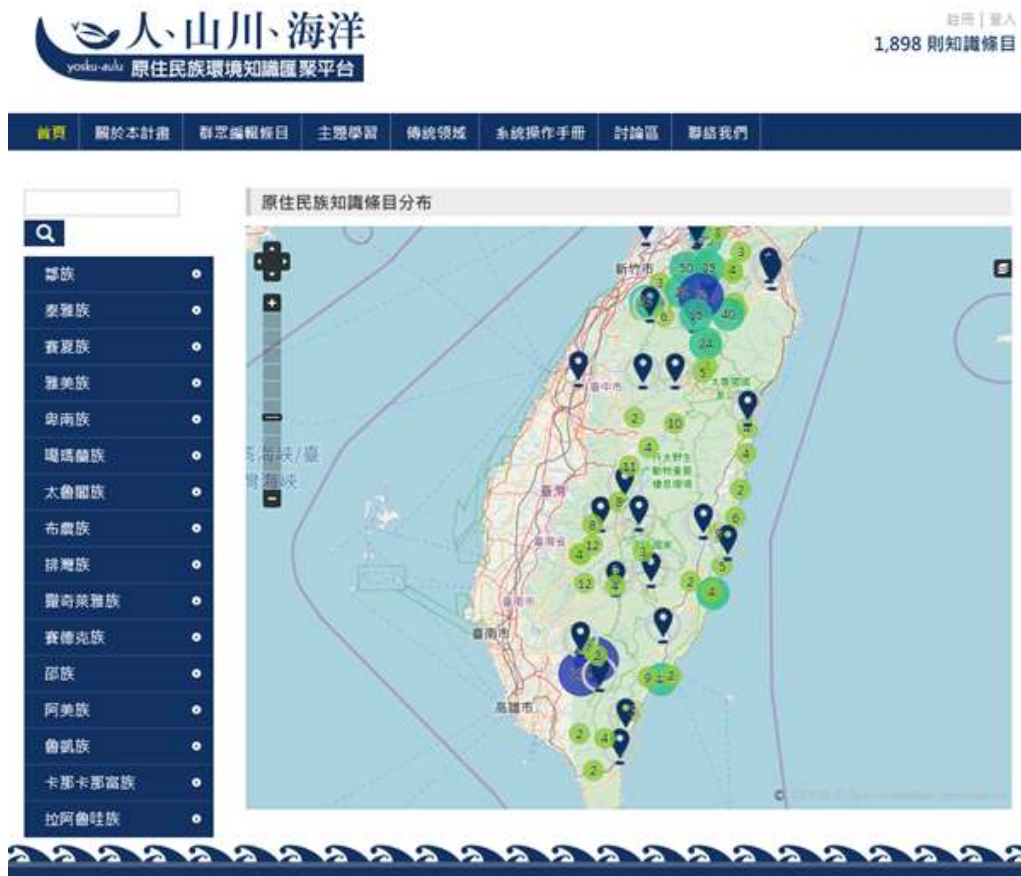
人、山川、海洋
yosku-aulu 原住民族環境知識匯聚平台

註冊 | 登入
1,898 則知識條目

首頁 關於本計畫 群眾編輯條目 主題學習 傳統領域 系統操作手冊 討論區 聯絡我們

鄒族
泰雅族
賽夏族
雅美族
卑南族
噶瑪蘭族
太魯閣族
布農族
排灣族
撒奇萊雅族
賽德克族
邵族
阿美族
魯凱族
卡那卡那富族
拉阿魯哇族

原住民族知識條目分布

新竹市
臺中市
臺南市
高雄市
海峽/臺灣海峽
3 3 4 30 25 8 6 55 40 24 5 2 10 4 4 11 2 8 8 12 4 3 12 2 6 5 4 2 9 1 2 2 4 2
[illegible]